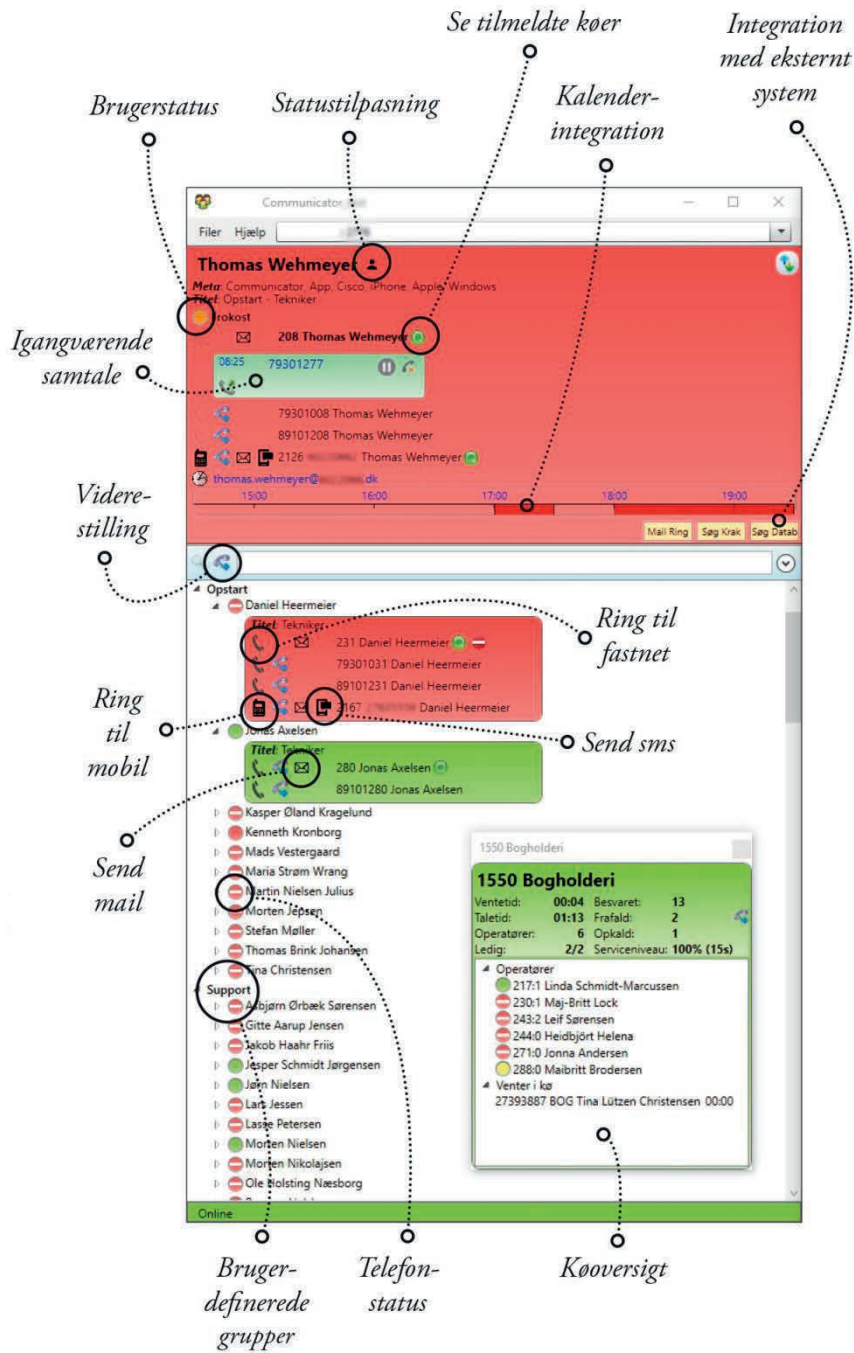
Se tilmeldte køer

Integration med eksternt system

Brugerstatus

Statustilpasning

Kalender-integration

Communicator

Filer Hjælp

Thomas Wehmeyer

Meta: Communicator, App, Cisco, iPhone, Apple, Windows
Titel: Opstart - Tekniker

Frokost

208 Thomas Wehmeyer

Igangværende samtale

08:25 79301277

79301008 Thomas Wehmeyer

89101208 Thomas Wehmeyer

2126 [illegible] Thomas Wehmeyer

thomas.wehmeyer@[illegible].dk

15:00 16:00 17:00 18:00 19:00

Viderestilling

Mail Ring Søg Krak Søg Datab

Opstart

Daniel Heermeier

Titel: Tekniker

231 Daniel Heermeier

Ring til fastnet

79301031 Daniel Heermeier

89101231 Daniel Heermeier

2167 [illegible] Daniel Heermeier

Ring til mobil

Send sms

Jonas Axelsen

Titel: Tekniker

280 Jonas Axelsen

89101280 Jonas Axelsen

Send mail

Kasper Øland Kragelund
Kenneth Kronborg
Mads Vestergaard
Maria Strøm Wrang
Martin Nielsen Julius
Morten Jepsen
Stefan Møller
Thomas Brink Johansen
Tina Christensen

Support

Asbjørn Ørbæk Sørensen
Gitte Aarup Jensen
Jakob Haahr Friis
Jesper Schmidt Jørgensen
Jørn Nielsen
Lars Jessen
Lasse Petersen
Morten Nielsen
Morten Nikolajsen
Ole Holsting Næsborg

Online

1550 Bogholderi

1550 Bogholderi

| Ventetid: | 00:04 | Besvaret: | 13 |
|---|---|---|---|
| Taletid: | 01:13 | Frafald: | 2 |
| Operatører: | 6 | Opkald: | 1 |
| Ledig: | 2/2 | Serviceniveau: | 100% (15s) |

Operatører
217:1 Linda Schmidt-Marcussen
230:1 Maj-Britt Lock
243:2 Leif Sørensen
244:0 Heidbjört Helena
271:0 Jonna Andersen
288:0 Maibritt Brodersen

Venter i kø
27393887 BOG Tina Lützen Christensen 00:00

Bruger-definerede grupper

Telefon-status

Køoversigt